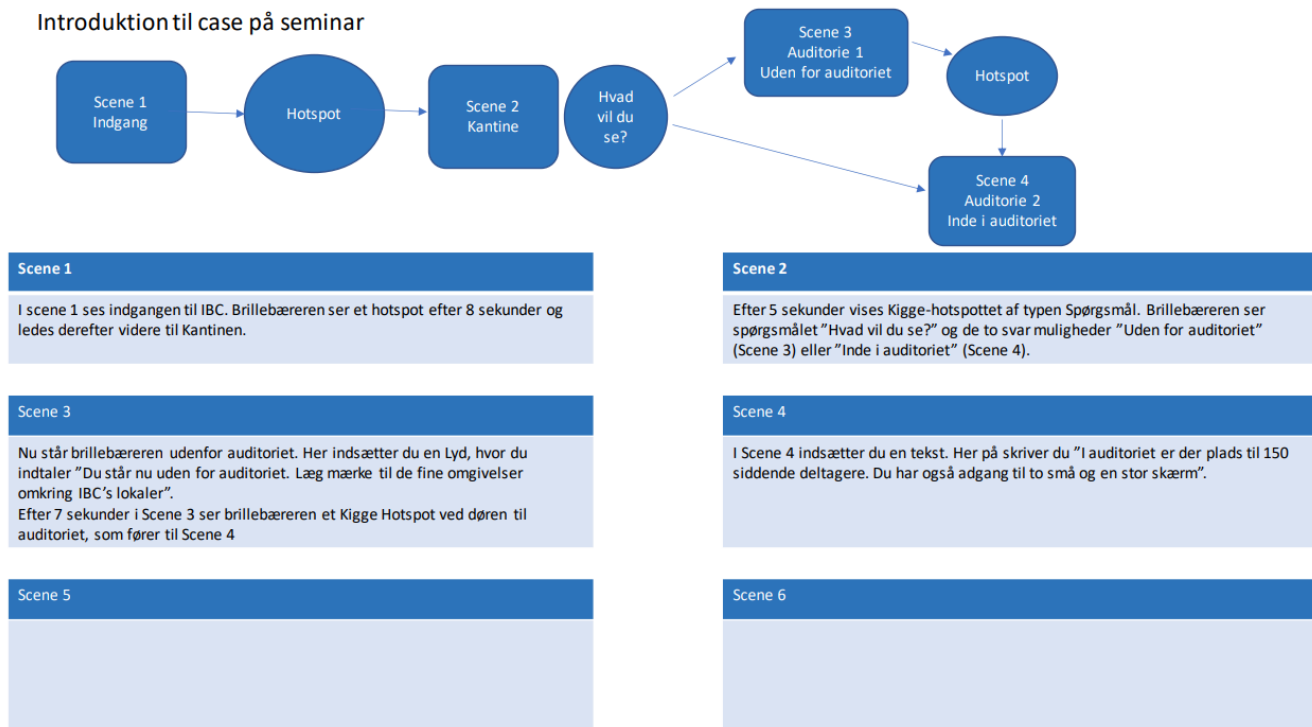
Introduktion til case på seminar

Scene 1
Indgang

Hotspot

Scene 2
Kantine

Hvad vil du se?

Scene 3
Auditorie 1
Uden for auditoriet

Hotspot

Scene 4
Auditorie 2
Inde i auditoriet

Scene 1

I scene 1 ses indgangen til IBC. Brillebæreren ser et hotspot efter 8 sekunder og ledes derefter videre til Kantinen.

Scene 2

Efter 5 sekunder vises Kigge-hotspottet af typen Spørgsmål. Brillebæreren ser spørgsmålet "Hvad vil du se?" og de to svar muligheder "Uden for auditoriet" (Scene 3) eller "Inde i auditoriet" (Scene 4).

Scene 3

Nu står brillebæreren udenfor auditoriet. Her indsætter du en Lyd, hvor du indtaler "Du står nu uden for auditoriet. Læg mærke til de fine omgivelser omkring IBC's lokaler".
Efter 7 sekunder i Scene 3 ser brillebæreren et Kigge Hotspot ved døren til auditoriet, som fører til Scene 4

Scene 4

I Scene 4 indsætter du en tekst. Her på skriver du "I auditoriet er der plads til 150 siddende deltagere. Du har også adgang til to små og en stor skærm".

Scene 5

Scene 6